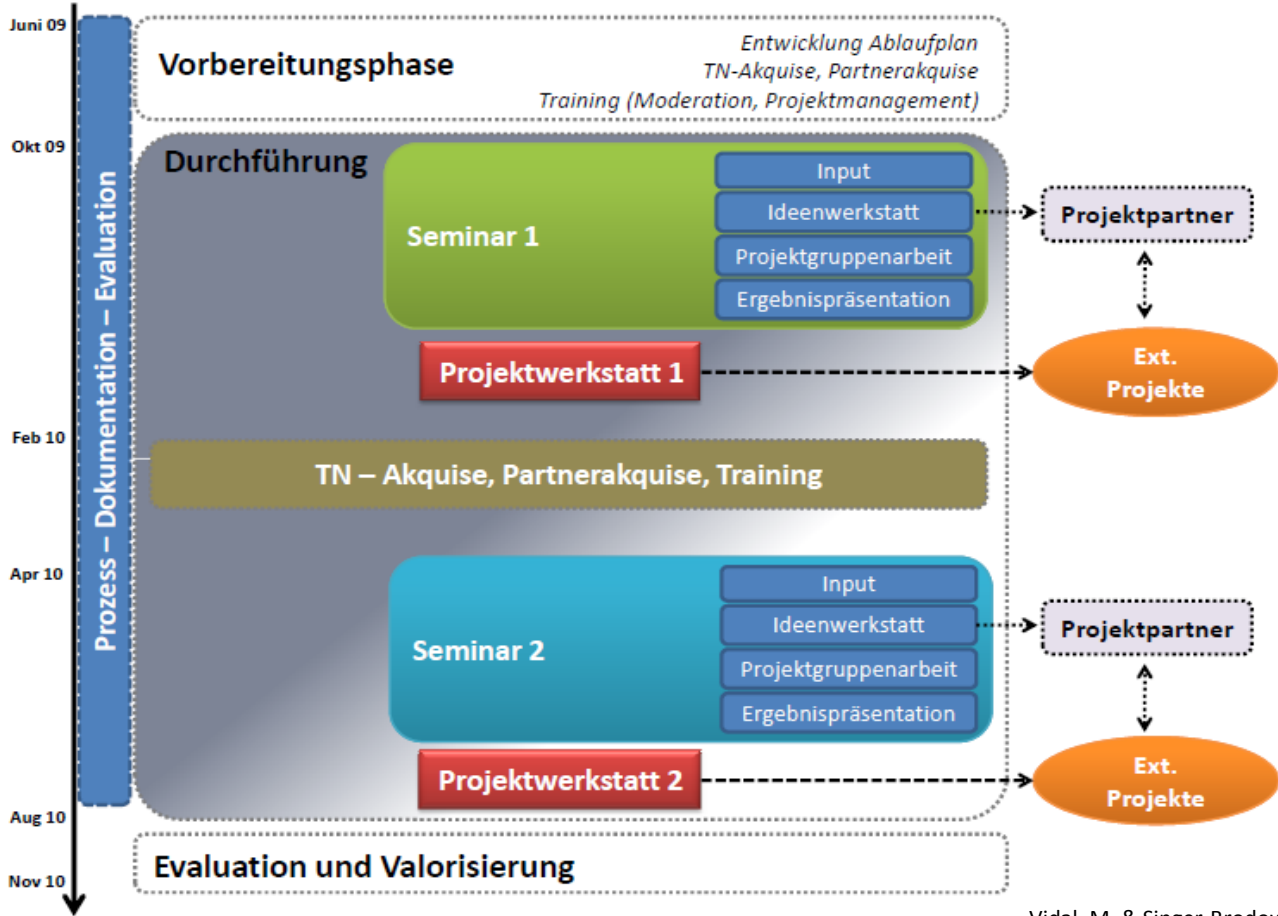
Juni 09

Prozess – Dokumentation – Evaluation

Vorbereitungsphase

Entwicklung Ablaufplan
TN-Akquise, Partnerakquise
Training (Moderation, Projektmanagement)

Okt 09

Durchführung

Seminar 1

Input
Ideenwerkstatt
Projektgruppenarbeit
Ergebnispräsentation

Projektpartner

Projektwerkstatt 1

Ext. Projekte

Feb 10

TN – Akquise, Partnerakquise, Training

Apr 10

Seminar 2

Input
Ideenwerkstatt
Projektgruppenarbeit
Ergebnispräsentation

Projektpartner

Projektwerkstatt 2

Ext. Projekte

Aug 10

Evaluation und Valorisierung

Nov 10

Vidal, M. & Singer-Brodo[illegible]